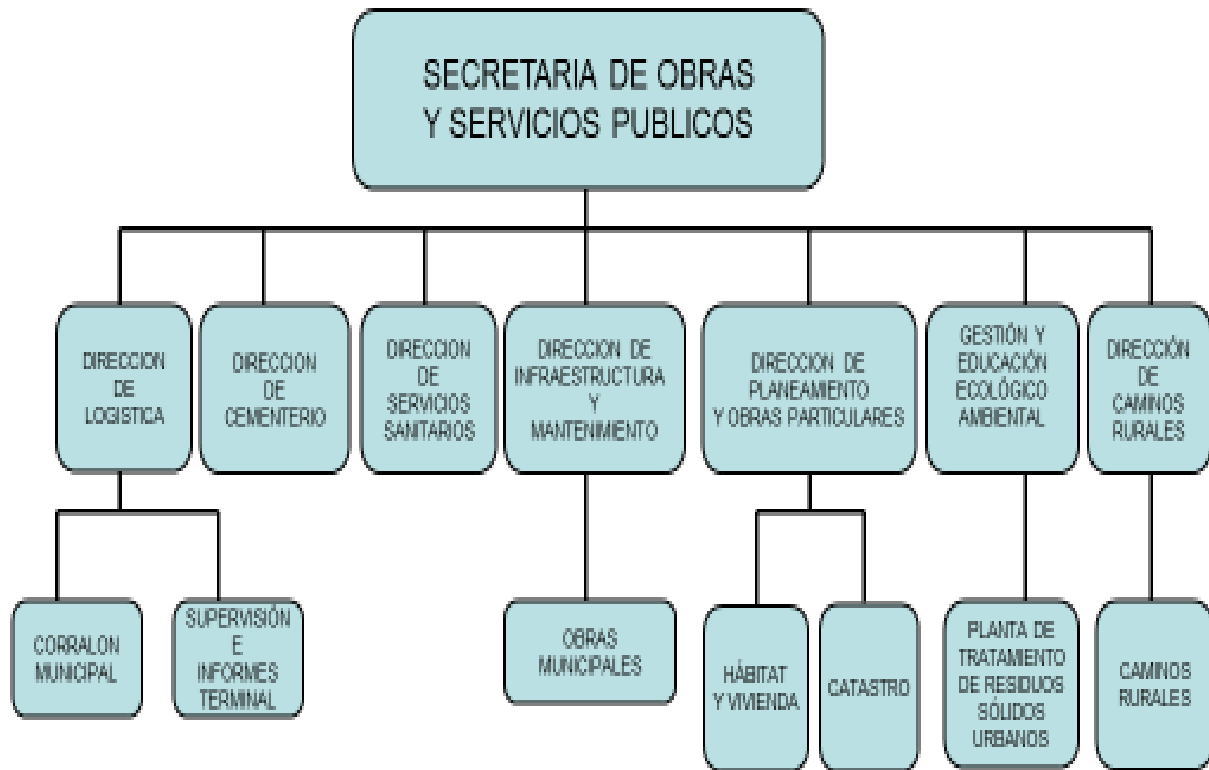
SECRETARIA DE OBRAS Y SERVICIOS PUBLICOS

DIRECCION DE LOGISTICA

DIRECCION DE CEMENTERIO

DIRECCION DE SERVICIOS SANITARIOS

DIRECCION DE INFRAESTRUCTURA Y MANTENIMIENTO

DIRECCION DE PLANEAMIENTO Y OBRAS PARTICULARES

GESTIÓN Y EDUCACIÓN ECOLÓGICO AMBIENTAL

DIRECCIÓN DE CAMINOS RURALES

CORRALON MUNICIPAL

SUPERVISIÓN E INFORMES TERMINAL

OBRAS MUNICIPALES

HÁBITAT Y VIVIENDA

CATASTRO

PLANTA DE TRATAMENTO DE RESIDUOS SÓLIDOS URBANOS

CAMINOS RURALES